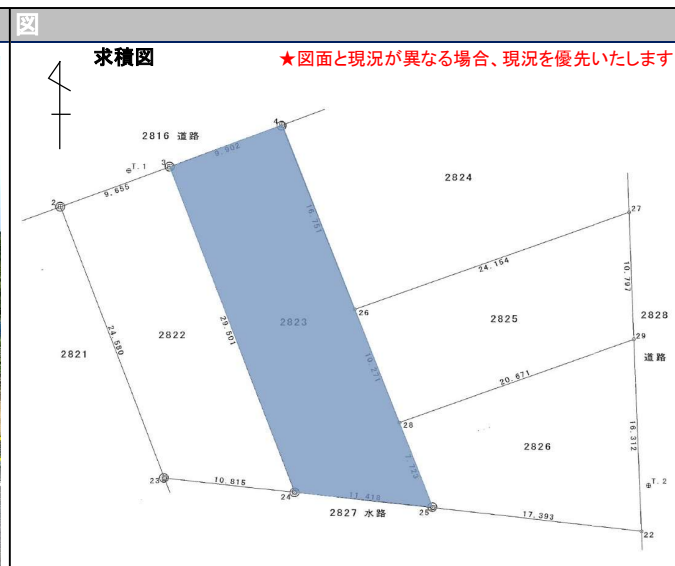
図

求積図

★図面と現況が異なる場合、現況を優先いたします

2816 道路

4

9.604

3

T.1

9.655

2

2824

16.751

27

24.164

10.797

2828

26

2823

2825

29

2821

2822

29.501

24.590

10.271

道路

20.671

28

2826

7.123

16.312

23

10.815

T.2

24

11.418

2827 水路

25

17.393

22